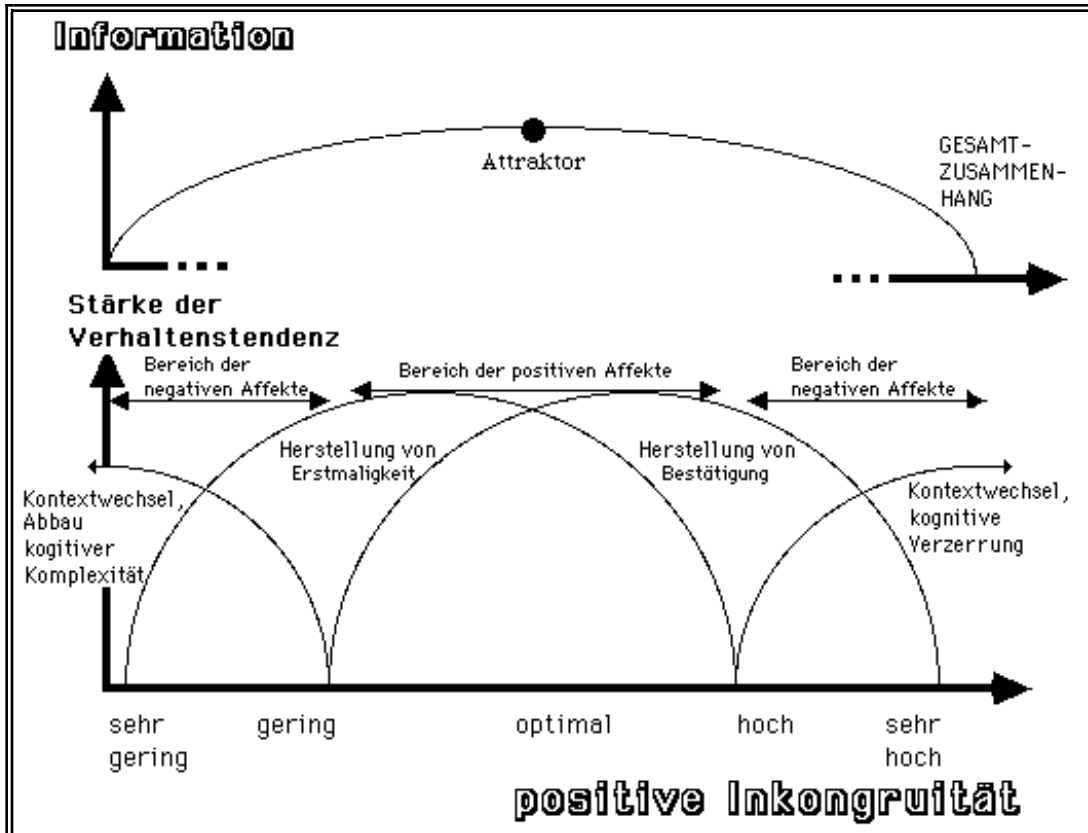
Information

Attraktor

GESAMT-ZUSAMMENHANG

Stärke der Verhaltenstendenz

Bereich der negativen Affekte

Bereich der positiven Affekte

Bereich der negativen Affekte

Herstellung von Erstmaligkeit

Herstellung von Bestätigung

Kontextwechsel, Abbau kogitiver Komplexität

Kontextwechsel, kognitive Verzerrung

sehr gering

gering

optimal

hoch

sehr hoch

positive Inkongruität